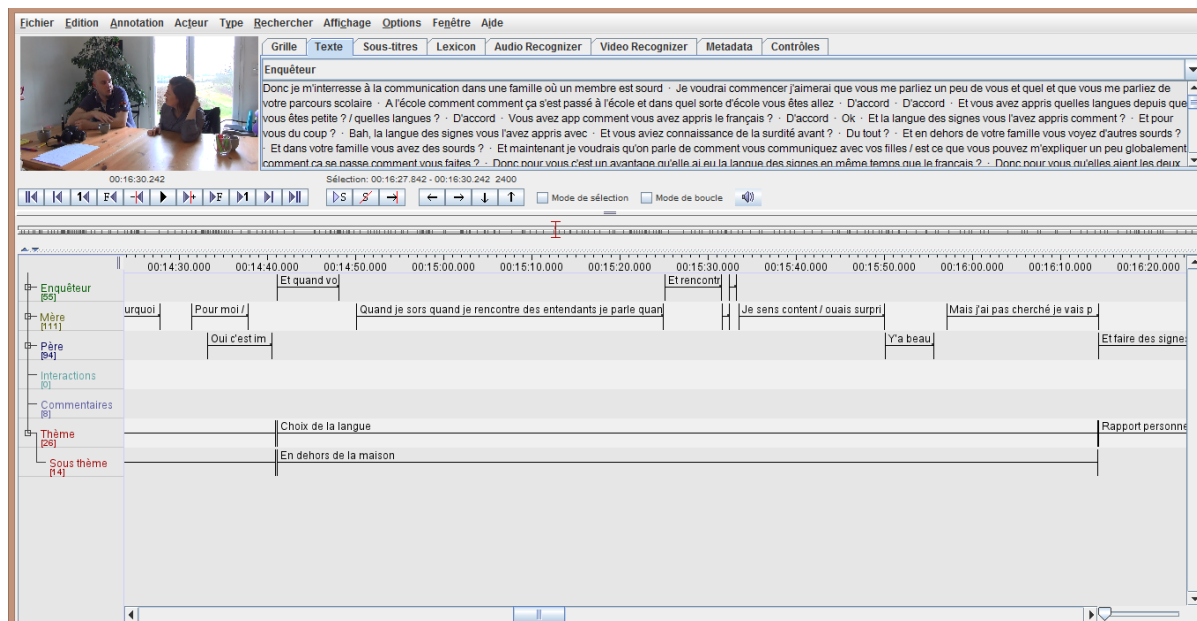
Fichier Edition Annotation Acteur Type Rechercher Affichage Options Fenêtre Aide

Grille Texte Sous-titres Lexicon Audio Recognizer Video Recognizer Metadata Contrôles

Enquêteur

Donc je m'interesse à la communication dans une famille où un membre est sourd · Je voudrai commencer j'aimerai que vous me parliez un peu de vous et quel et que vous me parliez de votre parcours scolaire · A l'école comment comment ça s'est passé à l'école et dans quel sorte d'école vous êtes allez · D'accord · D'accord · Et vous avez appris quelles langues depuis que vous êtes petite ? / quelles langues ? · D'accord · Vous avez app comment vous avez appris le français ? · D'accord · Ok · Et la langue des signes vous l'avez appris comment ? · Et pour vous du coup ? · Bah, la langue des signes vous l'avez appris avec · Et vous aviez connaissance de la surdité avant ? · Du tout ? · Et en dehors de votre famille vous voyez d'autres sourds ? · Et dans votre famille vous avez des sourds ? · Et maintenant je voudrais qu'on parle de comment vous communiquez avec vos filles / est ce que vous pouvez m'expliquer un peu globalement comment ça se passe comment vous faites ? · Donc pour vous c'est un avantage qu'elle ai eu la langue des signes en même temps que le français ? · Donc pour vous qu'elles aient les deux

00:16:30.242

Sélection: 00:16:27.842 - 00:16:30.242 2400

Mode de sélection Mode de boucle

00:14:30.000 00:14:40.000 00:14:50.000 00:15:00.000 00:15:10.000 00:15:20.000 00:15:30.000 00:15:40.000 00:15:50.000 00:16:00.000 00:16:10.000 00:16:20.000

Enquêteur [55]
Mère [111]
Père [94]
Interactions [0]
Commentaires [8]
Thème [26]
Sous thème [14]

Et quand vo
Et rencontr
urquoi
Pour moi /
Quand je sors quand je rencontre des entendants je parle quan
Je sens content / ouais surpri
Mais j'ai pas cherché je vais p
Oui c'est im
Y'a beau
Et faire des signes
Choix de la langue
Rapport personne
En dehors de la maison